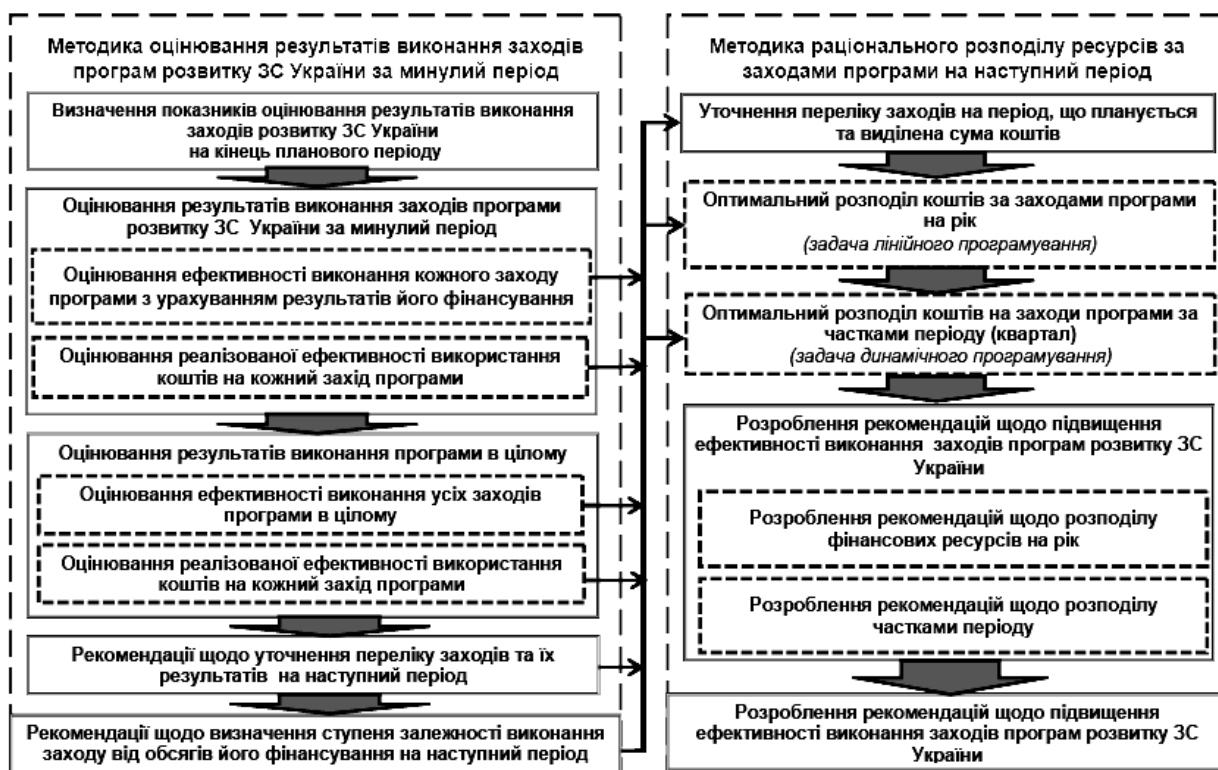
Методика оцінювання результатів виконання заходів програм розвитку ЗС України за минулий період

Визначення показників оцінювання результатів виконання заходів розвитку ЗС України на кінець планового періоду

Оцінювання результатів виконання заходів програми розвитку ЗС України за минулий період

Оцінювання ефективності виконання кожного заходу програми з урахуванням результатів його фінансування

Оцінювання реалізованої ефективності використання коштів на кожний захід програми

Оцінювання результатів виконання програми в цілому

Оцінювання ефективності виконання усіх заходів програми в цілому

Оцінювання реалізованої ефективності використання коштів на кожний захід програми

Рекомендації щодо уточнення переліку заходів та їх результатів на наступний період

Рекомендації щодо визначення ступеня залежності виконання заходу від обсягів його фінансування на наступний період

Методика раціонального розподілу ресурсів за заходами програми на наступний період

Уточнення переліку заходів на період, що планується та виділена сума коштів

Оптимальний розподіл коштів за заходами програми на рік
(задача лінійного програмування)

Оптимальний розподіл коштів на заходи програми за частками періоду (квартал)
(задача динамічного програмування)

Розроблення рекомендацій щодо підвищення ефективності виконання заходів програм розвитку ЗС України

Розроблення рекомендацій щодо розподілу фінансових ресурсів на рік

Розроблення рекомендацій щодо розподілу частками періоду

Розроблення рекомендацій щодо підвищення ефективності виконання заходів програм розвитку ЗС України